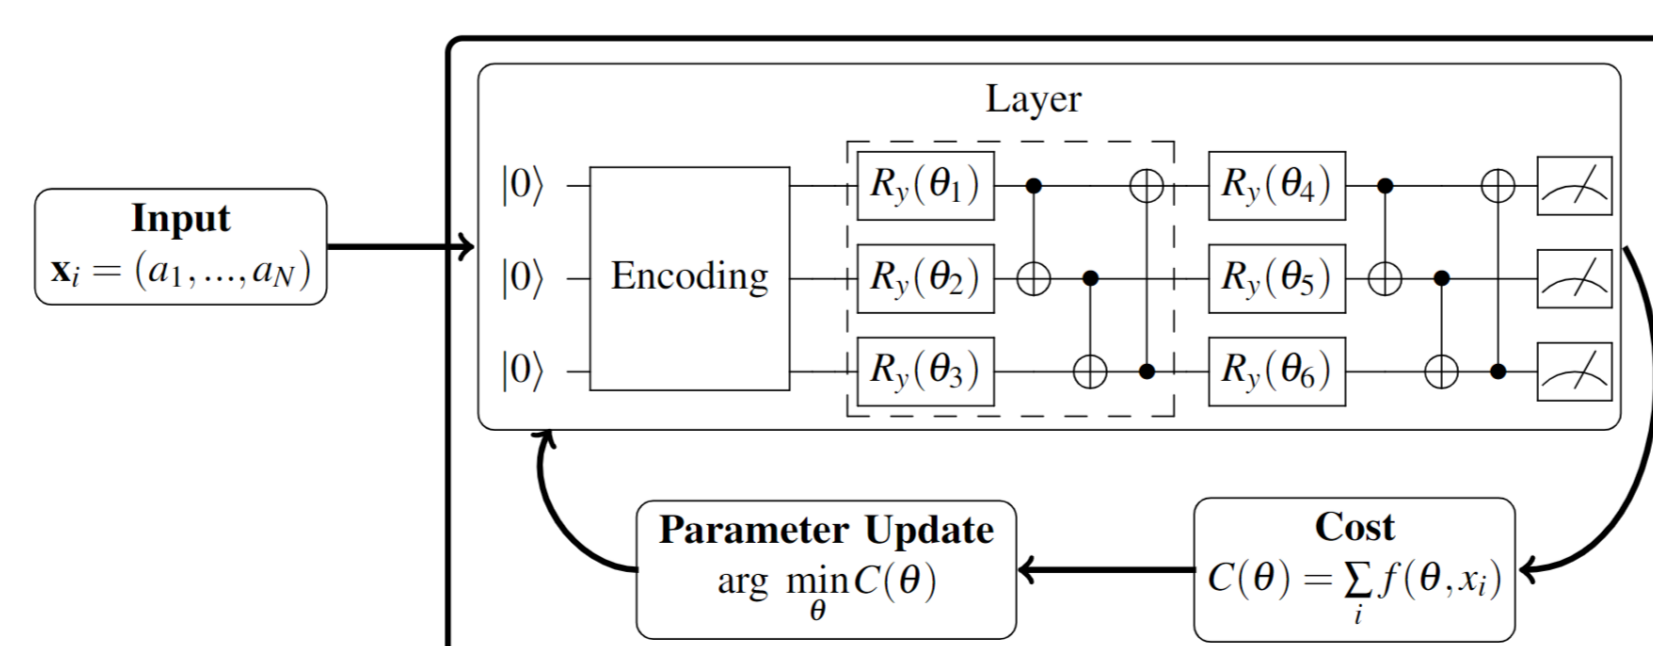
Layer

Input
$\mathbf{x}_i = (a_1, ..., a_N)$

$|0\rangle$
$|0\rangle$
$|0\rangle$

Encoding

$R_y(\theta_1)$
$R_y(\theta_2)$
$R_y(\theta_3)$

$R_y(\theta_4)$
$R_y(\theta_5)$
$R_y(\theta_6)$

Parameter Update
$\arg\min_{\theta} C(\theta)$

Cost
$C(\theta) = \sum_i f(\theta, x_i)$